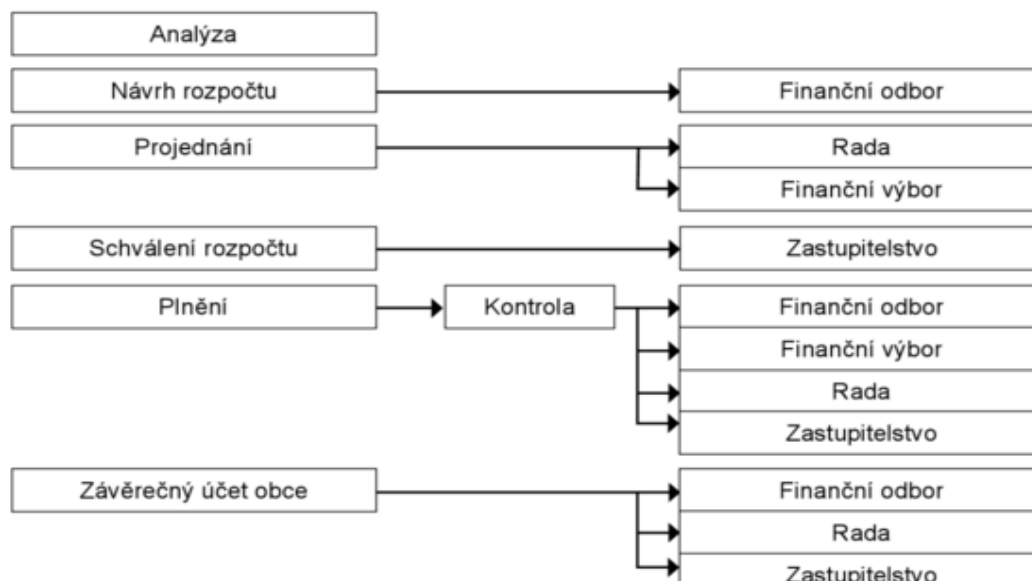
Analýza

Návrh rozpočtu

Finanční odbor

Projednání

Rada

Finanční výbor

Schválení rozpočtu

Zastupitelstvo

Plnění

Kontrola

Finanční odbor

Finanční výbor

Rada

Zastupitelstvo

Závěrečný účet obce

Finanční odbor

Rada

Zastupitelstvo